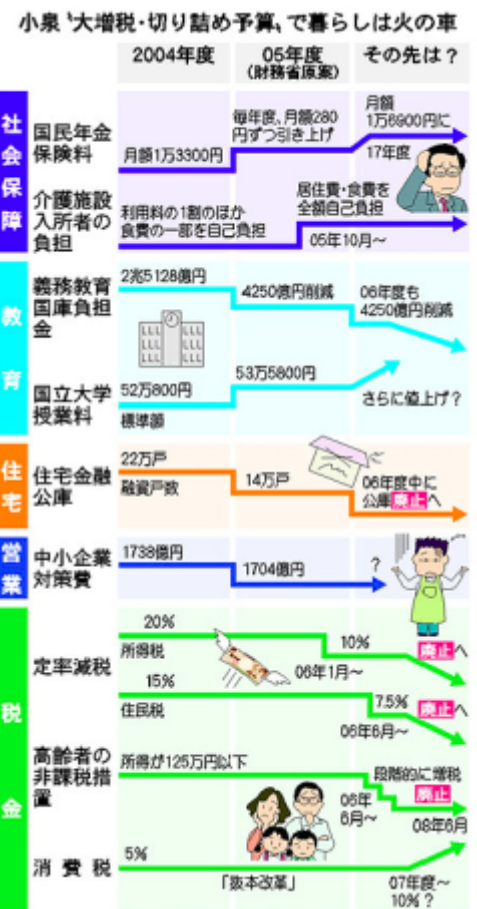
小泉"大増税・切り詰め予算"で暮らしは火の車

| | 2004年度 | 05年度（財務省原案） | その先は？ |
|---|---|---|---|

社会保障

国民年金保険料
月額1万3300円
毎年度、月額280円ずつ引き上げ
月額1万6900円に
17年度

介護施設入所者の負担
利用料の1割のほか食費の一部を自己負担
居住費・食費を全額自己負担
05年10月～

教育

義務教育国庫負担金
2兆5128億円
4250億円削減
06年度も4250億円削減

国立大学授業料
52万800円
標準額
53万5800円
さらに値上げ？

住宅

住宅金融公庫
22万戸
融資戸数
14万戸
06年度中に公庫廃止へ

営業

中小企業対策費
1738億円
1704億円
？

税金

定率減税
20%
所得税
10%
06年1月～
廃止へ
15%
住民税
7.5%
06年6月～
廃止へ

高齢者の非課税措置
所得が125万円以下
06年6月～
段階的に増税
廃止
08年6月

消費税
5%
「抜本改革」
07年度～10%？